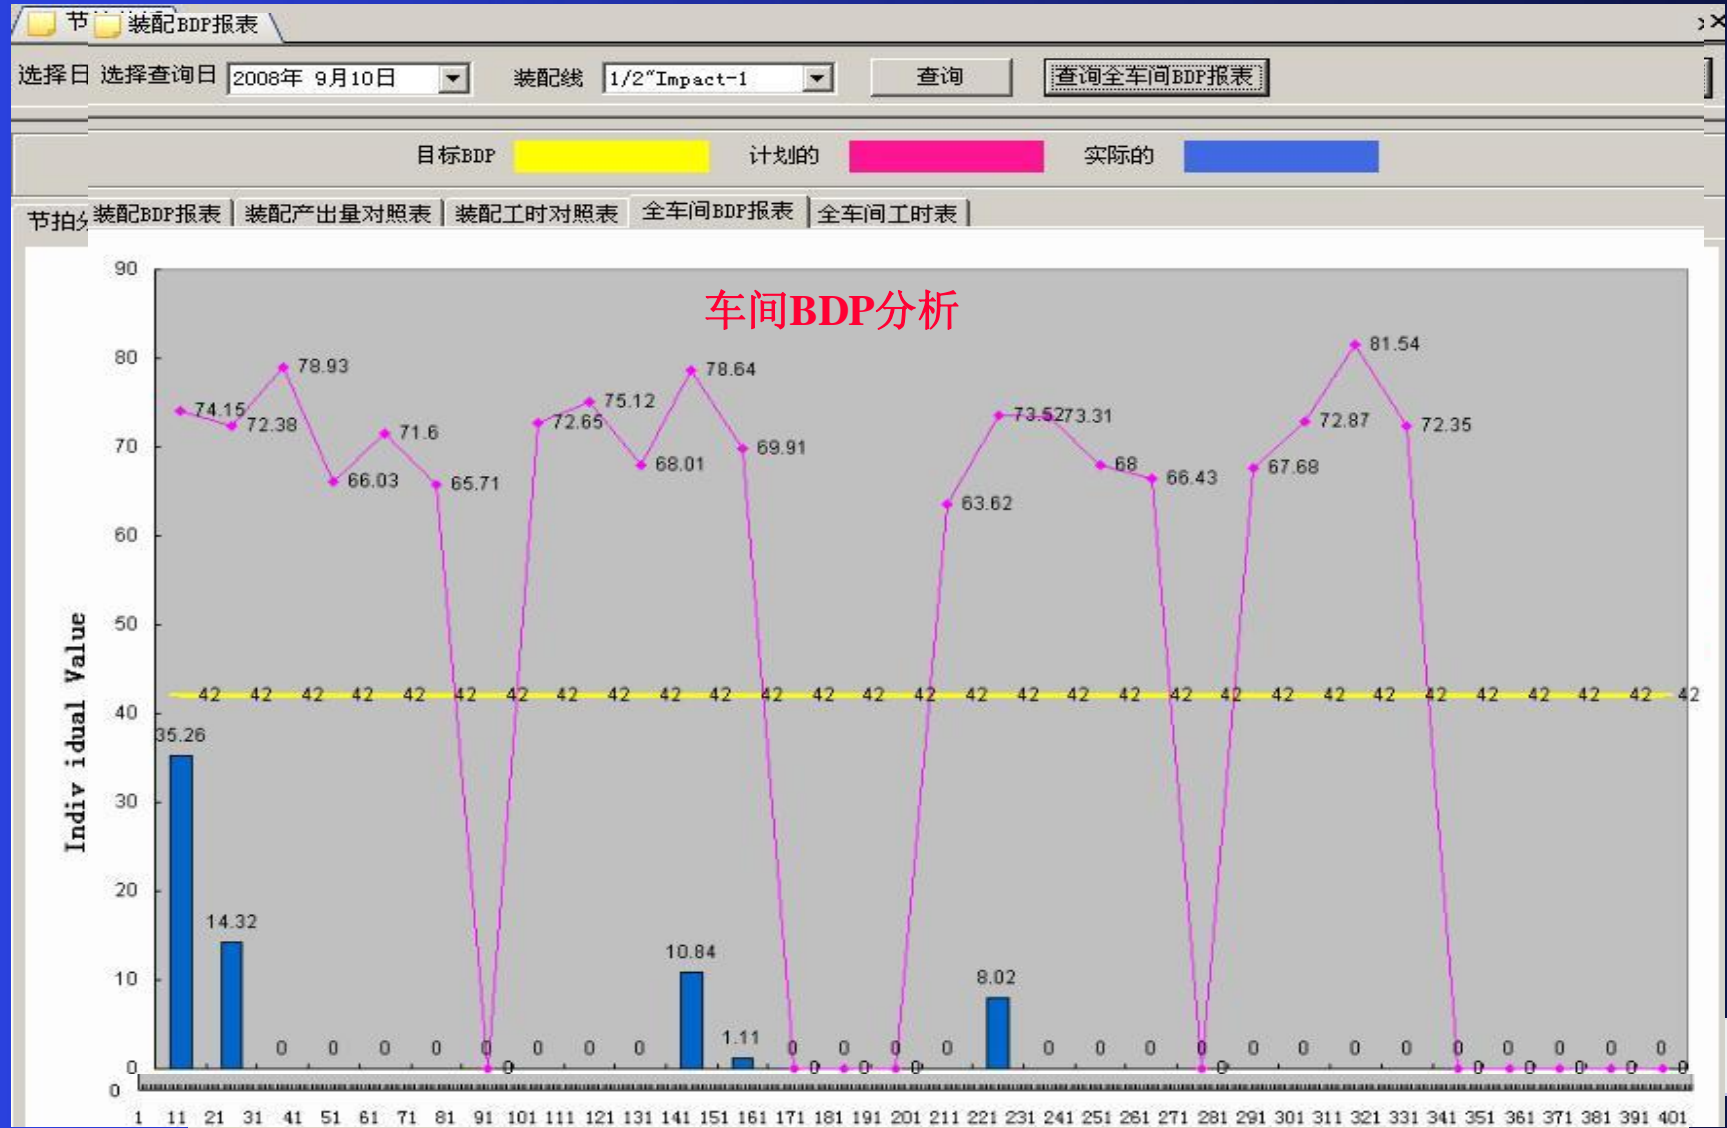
节 装配BDP报表

选择日 选择查询日 2008年 9月10日 装配线 1/2"Impact-1 查询 查询全车间BDP报表

目标BDP 计划的 实际的

节拍 装配BDP报表 | 装配产出量对照表 | 装配工时对照表 | 全车间BDP报表 | 全车间工时表

车间BDP分析

Individual Value

90
80
70
60
50
40
30
20
10
0

74.15 72.38 78.93 66.03 71.6 65.71 0 72.65 75.12 68.01 78.64 69.91 0 0 0 0 63.62 73.52 73.31 68 66.43 0 67.68 72.87 81.54 72.35 0 0 0 0 0 0 0

42 42 42 42 42 42 42 42 42 42 42 42 42 42 42 42 42 42 42 42 42 42 42 42 42 42 42 42 42 42 42

35.26 14.32 0 0 0 0 0 0 0 0 10.84 1.11 0 0 0 0 8.02 0 0 0 0 0 0 0 0 0 0 0 0 0 0

0
1 11 21 31 41 51 61 71 81 91 101 111 121 131 141 151 161 171 181 191 201 211 221 231 241 251 261 271 281 291 301 311 321 331 341 351 361 371 381 391 401